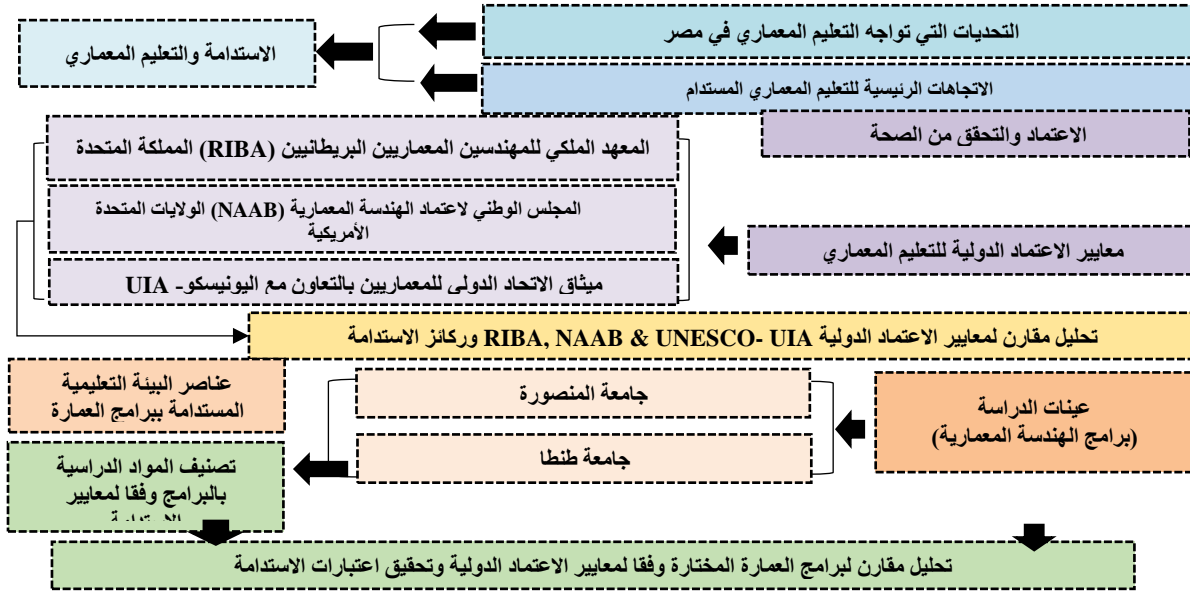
التحديات التي تواجه التعليم المعماري في مصر

الاتجاهات الرئيسية للتعليم المعماري المستدام

الاستدامة والتعليم المعماري

الاعتماد والتحقق من الصحة

المعهد الملكي للمهندسين المعماريين البريطانيين (RIBA) المملكة المتحدة

المجلس الوطني لاعتماد الهندسة المعمارية (NAAB) الولايات المتحدة الأمريكية

ميثاق الاتحاد الدولى للمعماريين بالتعاون مع اليونيسكو- UIA

معايير الاعتماد الدولية للتعليم المعماري

تحليل مقارن لمعايير الاعتماد الدولية RIBA, NAAB & UNESCO- UIA وركائز الاستدامة

عناصر البيئة التعليمية المستدامة ببرامج العمارة

جامعة المنصورة

جامعة طنطا

عينات الدراسة (برامج الهندسة المعمارية)

تصنيف المواد الدراسية بالبرامج وفقا لمعايير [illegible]

تحليل مقارن لبرامج العمارة المختارة وفقا لمعايير الاعتماد الدولية وتحقيق اعتبارات الاستدامة